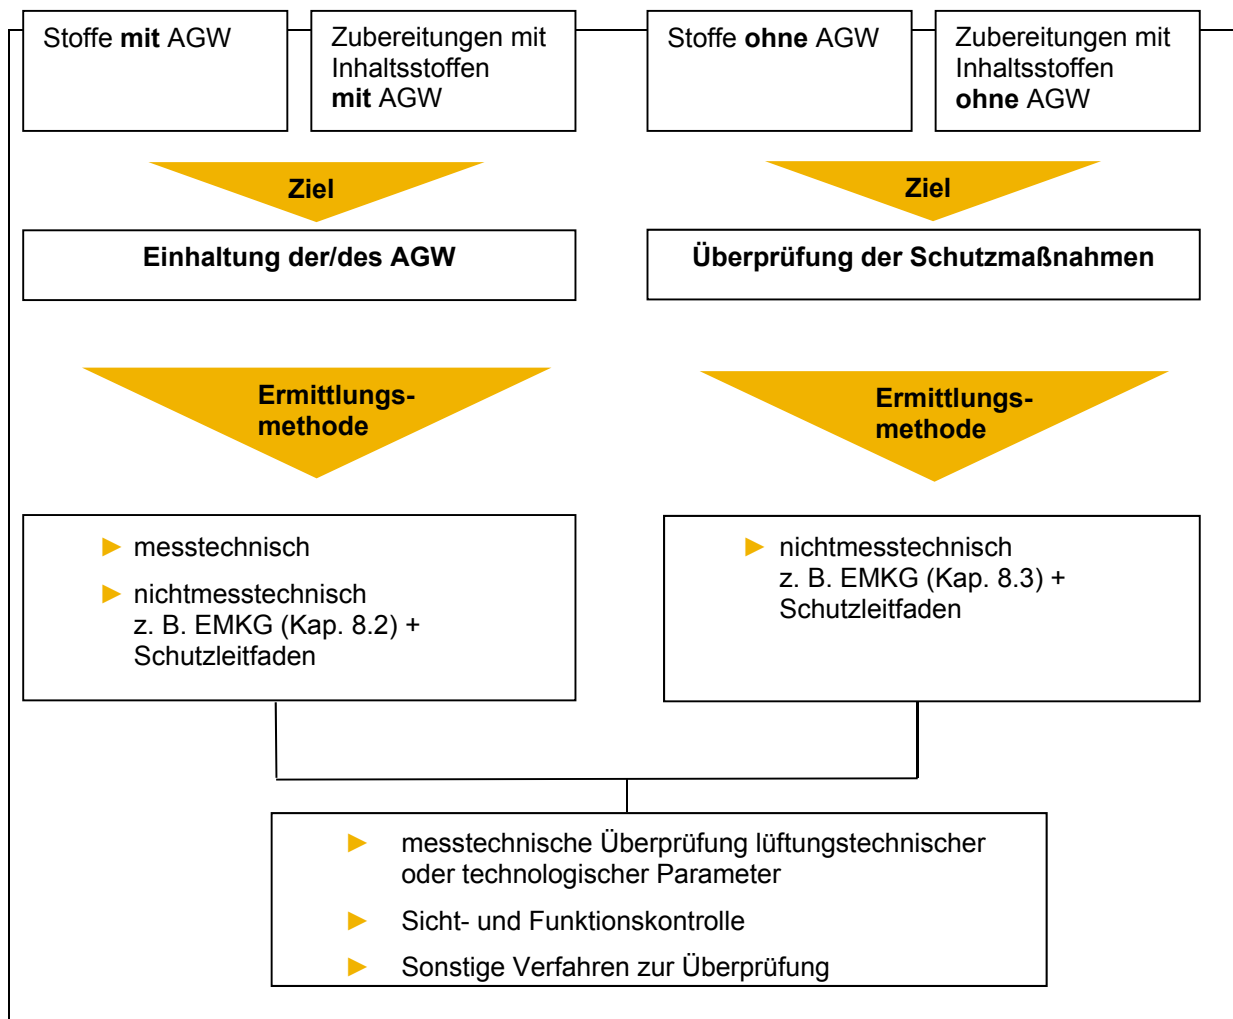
Stoffe **mit** AGW

Zubereitungen mit Inhaltsstoffen **mit** AGW

Stoffe **ohne** AGW

Zubereitungen mit Inhaltsstoffen **ohne** AGW

Ziel

Einhaltung der/des AGW

Ziel

Überprüfung der Schutzmaßnahmen

Ermittlungsmethode

Ermittlungsmethode

► messtechnisch

► nichtmesstechnisch
z. B. EMKG (Kap. 8.2) + Schutzleitfaden

► nichtmesstechnisch
z. B. EMKG (Kap. 8.3) + Schutzleitfaden

► messtechnische Überprüfung lüftungstechnischer oder technologischer Parameter

► Sicht- und Funktionskontrolle

► Sonstige Verfahren zur Überprüfung